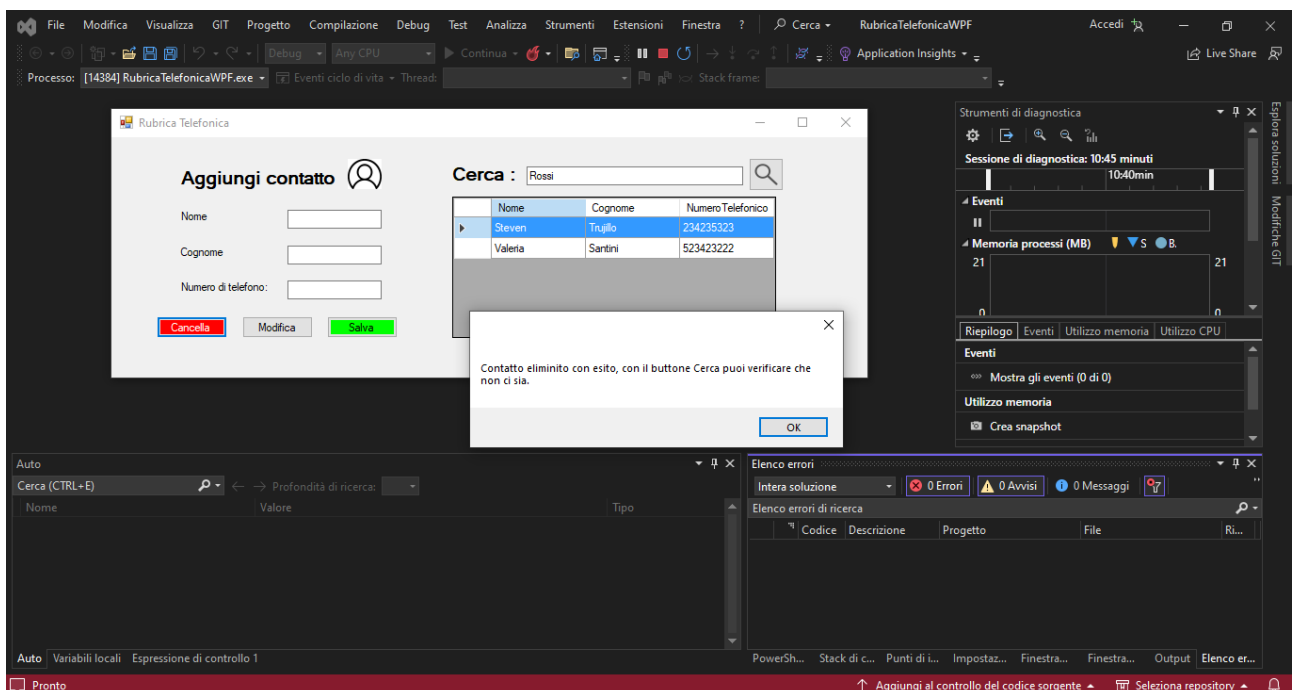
File Modifica Visualizza GIT Progetto Compilazione Debug Test Analizza Strumenti Estensioni Finestra ? Cerca RubricaTelefonicaWPF Accedi

Debug Any CPU Continua Application Insights Live Share

Processo: [14384] RubricaTelefonicaWPF.exe Eventi ciclo di vita Thread: Stack frame:

Rubrica Telefonica

Aggiungi contatto

Nome

Cognome

Numero di telefono:

Cancella Modifica Salva

Cerca : Rossi

| | Nome | Cognome | NumeroTelefonico |
|---|---|---|---|
| ▸ | Steven | Trujillo | 234235323 |
| | Valeria | Santini | 523423222 |

Contatto eliminito con esito, con il buttone Cerca puoi verificare che non ci sia.

OK

Strumenti di diagnostica

Sessione di diagnostica: 10:45 minuti

10:40min

Eventi

Memoria processi (MB) S B.

21 21

0 0

Riepilogo Eventi Utilizzo memoria Utilizzo CPU

Eventi

Mostra gli eventi (0 di 0)

Utilizzo memoria

Crea snapshot

Esplora soluzioni Modifiche GIT

Auto

Cerca (CTRL+E) Profondità di ricerca:

Nome Valore Tipo

Auto Variabili locali Espressione di controllo 1

Elenco errori

Intera soluzione 0 Errori 0 Avvisi 0 Messaggi

Elenco errori di ricerca

Codice Descrizione Progetto File Ri...

PowerSh... Stack di c... Punti di i... Impostaz... Finestra... Finestra... Output Elenco er...

Pronto Aggiungi al controllo del codice sorgente Seleziona repository